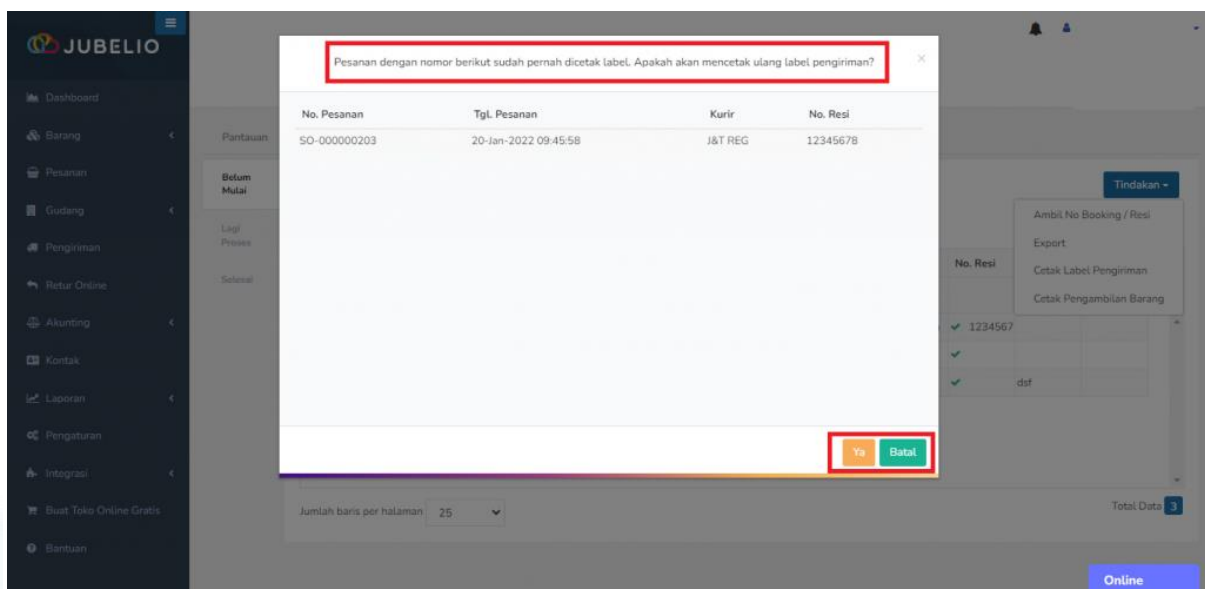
JUBELIO

Dashboard
Barang
Pesanan
Gudang
Pengiriman
Retur Online
Akunting
Kontak
Laporan
Pengaturan
Integrasi
Buat Toko Online Gratis
Bantuan

Pantauan

Belum Mulai
Lagi Proses
Selesai

Pesanan dengan nomor berikut sudah pernah dicetak label. Apakah akan mencetak ulang label pengiriman?

×

| No. Pesanan | Tgl. Pesanan | Kurir | No. Resi |
|---|---|---|---|
| SO-000000203 | 20-Jan-2022 09:45:58 | J&T REG | 12345678 |

Ya
Batal

Tindakan

Ambil No Booking / Resi
Export
Cetak Label Pengiriman
Cetak Pengambilan Barang

No. Resi
✔ 1234567
✔
✔ dsf

Jumlah baris per halaman 25

Total Data 3

Online